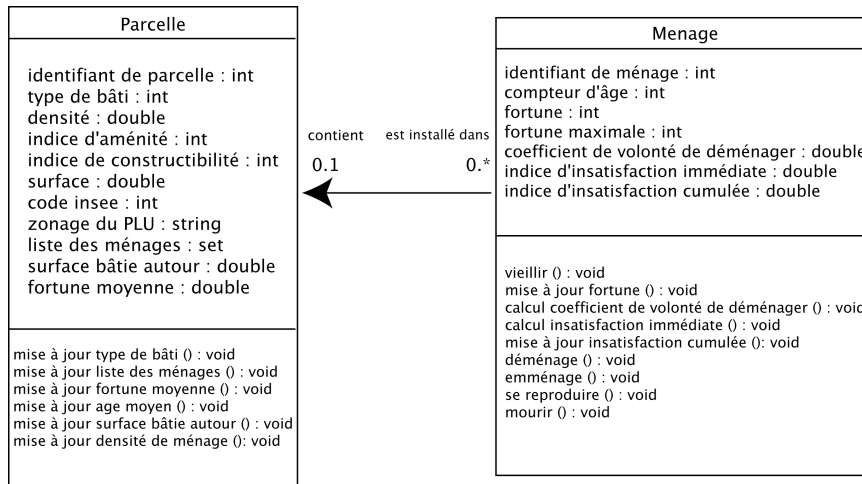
Parcelle

identifiant de parcelle : int
type de bâti : int
densité : double
indice d'aménité : int
indice de constructibilité : int
surface : double
code insee : int
zonage du PLU : string
liste des ménages : set
surface bâtie autour : double
fortune moyenne : double

mise à jour type de bâti () : void
mise à jour liste des ménages () : void
mise à jour fortune moyenne () : void
mise à jour age moyen () : void
mise à jour surface bâtie autour () : void
mise à jour densité de ménage (): void

contient
0.1

est installé dans
0.*

Menage

identifiant de ménage : int
compteur d'âge : int
fortune : int
fortune maximale : int
coefficient de volonté de déménager : double
indice d'insatisfaction immédiate : double
indice d'insatisfaction cumulée : double

vieillir () : void
mise à jour fortune () : void
calcul coefficient de volonté de déménager () : void
calcul insatisfaction immédiate () : void
mise à jour insatisfaction cumulée (): void
déménage () : void
emménage () : void
se reproduire () : void
mourir () : void